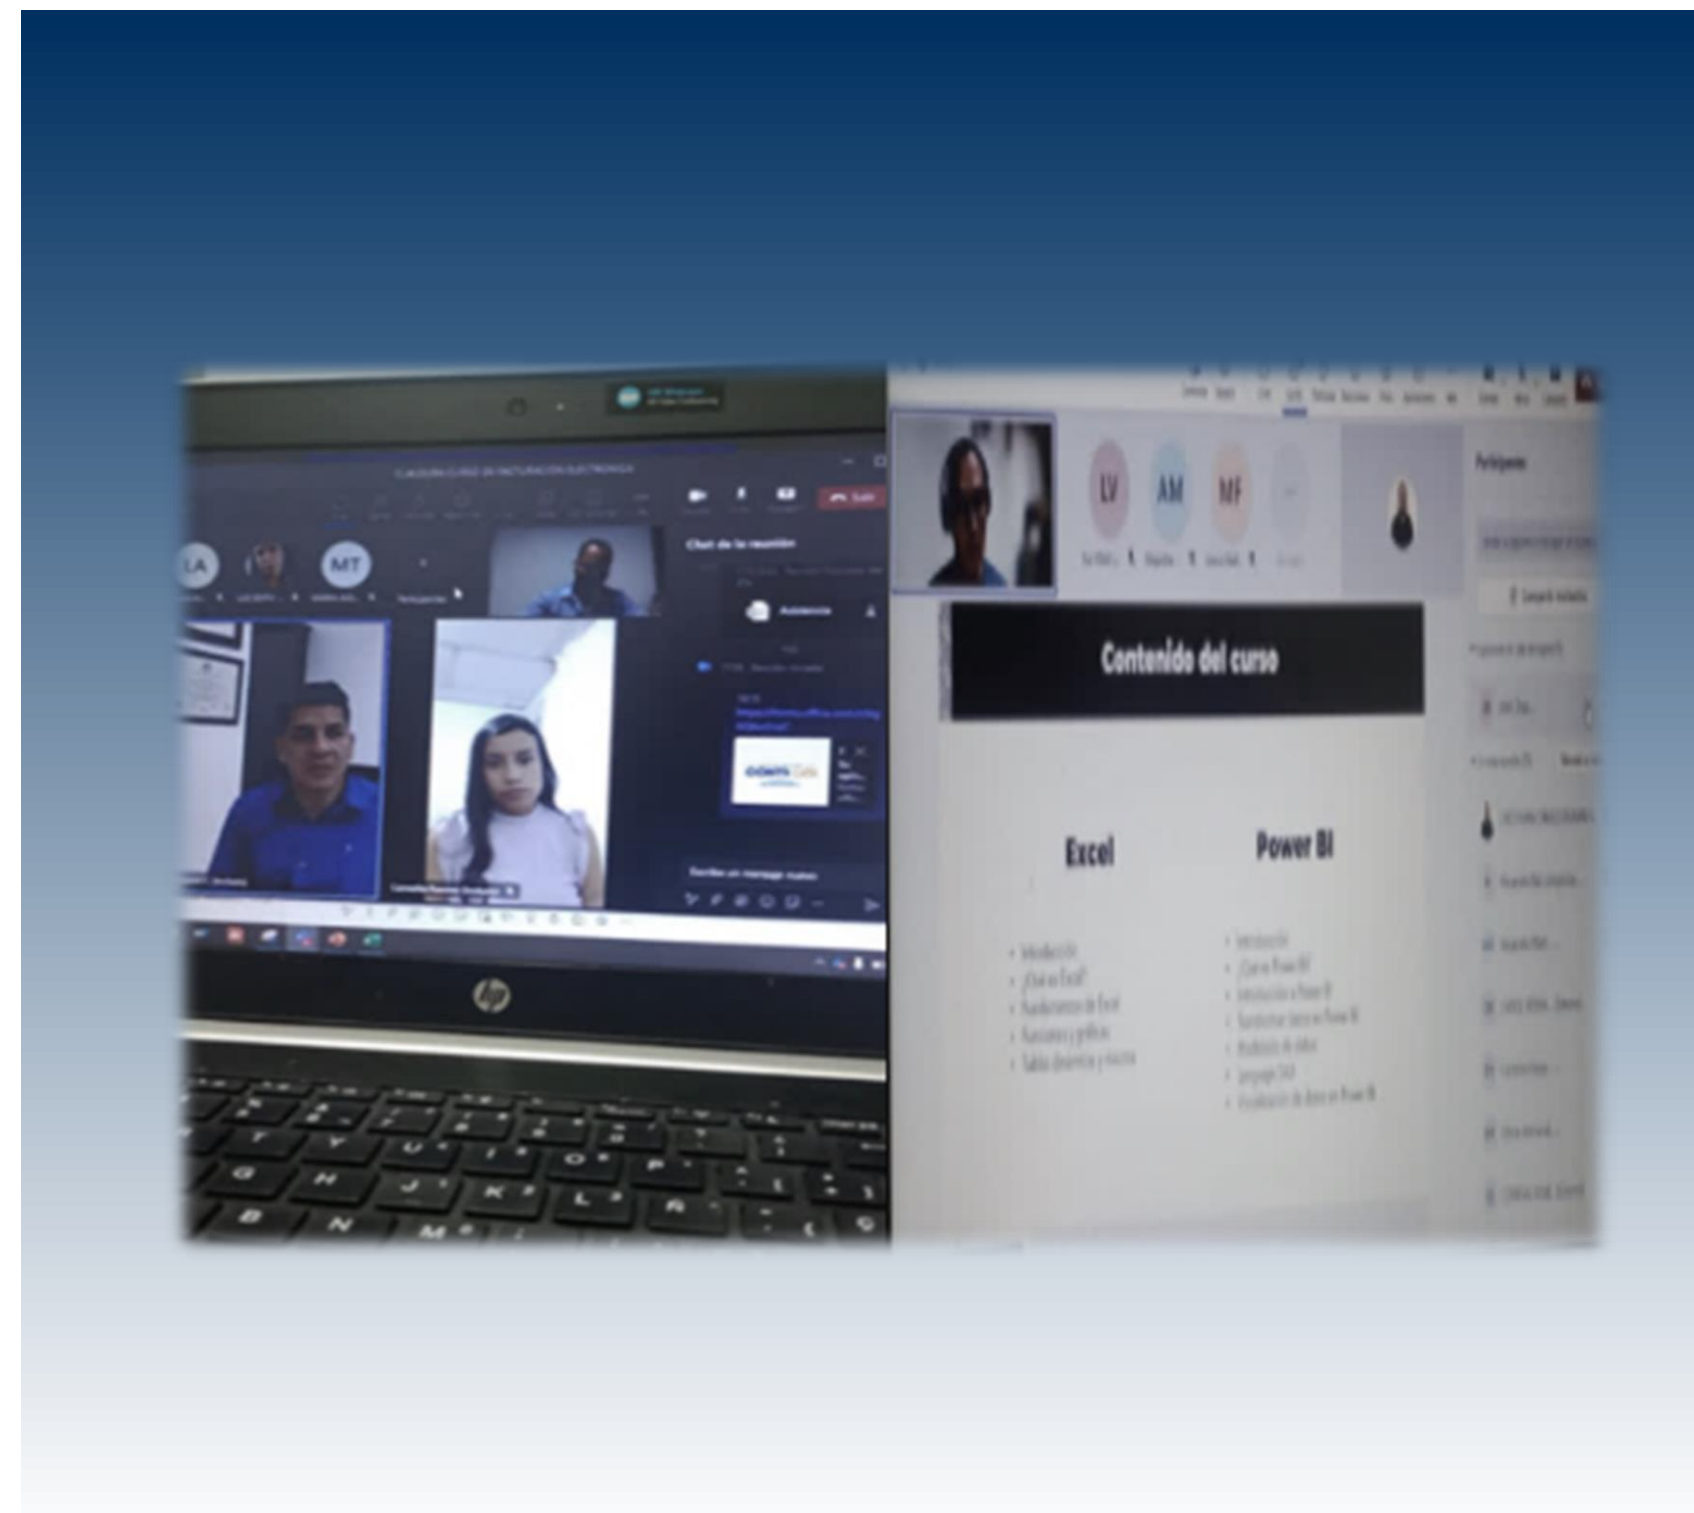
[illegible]

LA MT

Chat de la reunión

Escribe un mensaje nuevo

LV AM MF

Participantes

Contenido del curso

Excel

- Introducción
- ¿Qué es Excel?
- Fundamentos de Excel
- Funciones y gráficos
- Tablas dinámicas y macros

Power BI

- Introducción
- ¿Qué es Power BI?
- Introducción a Power BI
- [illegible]
- Modelado de datos
- Lenguaje DAX
- Visualización de datos en Power BI